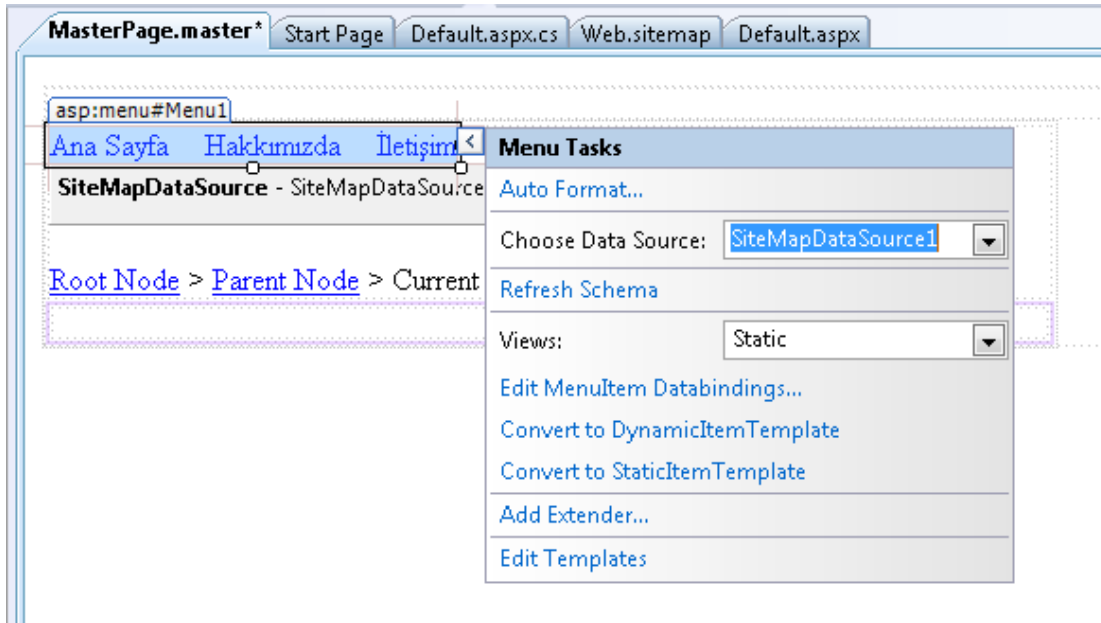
MasterPage.master* | Start Page | Default.aspx.cs | Web.sitemap | Default.aspx

asp:menu#Menu1

Ana Sayfa Hakkımızda İletişim

SiteMapDataSource - SiteMapDataSource

Root Node > Parent Node > Current

Menu Tasks

Auto Format...

Choose Data Source: SiteMapDataSource1

Refresh Schema

Views: Static

Edit MenuItem Databindings...

Convert to DynamicItemTemplate

Convert to StaticItemTemplate

Add Extender...

Edit Templates